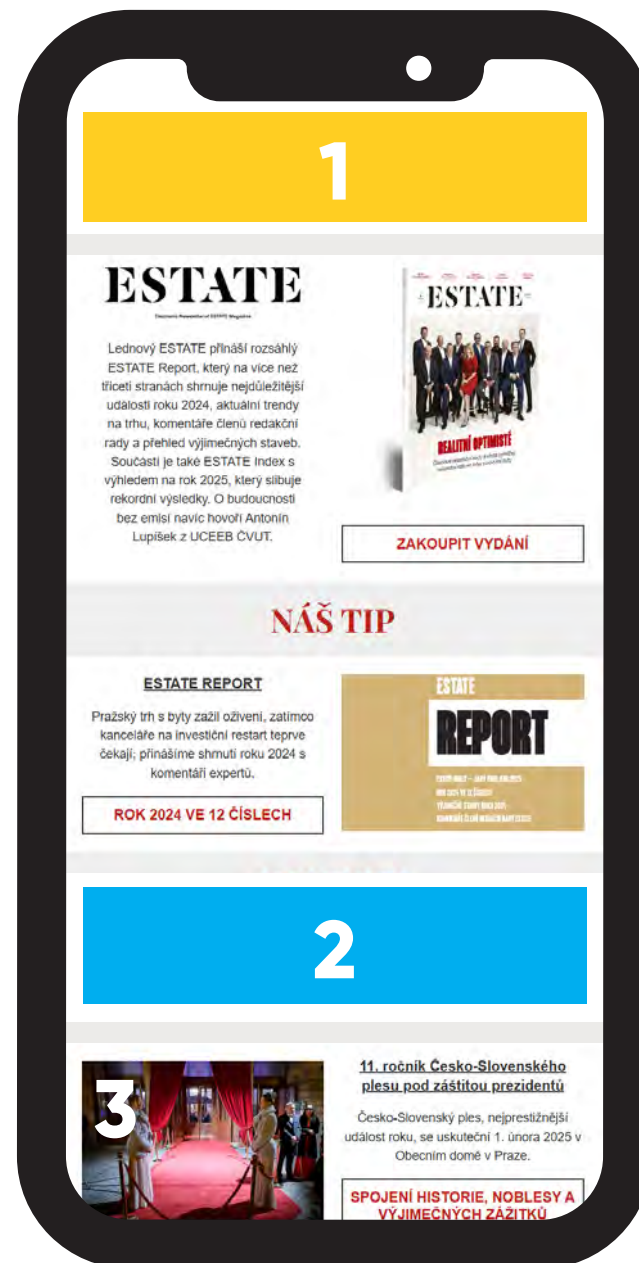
1

ESTATE

Electronic Newsletter of ESTATE Magazine

Lednový ESTATE přináší rozsáhlý ESTATE Report, který na více než třiceti stranách shrnuje nejdůležitější události roku 2024, aktuální trendy na trhu, komentáře členů redakční rady a přehled výjimečných staveb. Součástí je také ESTATE Index s výhledem na rok 2025, který slibuje rekordní výsledky. O budoucnosti bez emisí navíc hovoří Antonín Lupíšek z UCEEB ČVUT.

ESTATE

REALITNÍ OPTIMISTÉ

ZAKOUPIT VYDÁNÍ

NÁŠ TIP

ESTATE REPORT

Pražský trh s byty zažil oživení, zatímco kanceláře na investiční restart teprve čekají; přinášíme shrnutí roku 2024 s komentáři expertů.

ROK 2024 VE 12 ČÍSLECH

ESTATE

REPORT

2

3

11. ročník Česko-Slovenského plesu pod záštitou prezidentů

Česko-Slovenský ples, nejprestižnější událost roku, se uskuteční 1. února 2025 v Obecním domě v Praze.

SPOJENÍ HISTORIE, NOBLESY A VÝJIMEČNÝCH ZÁŽITKŮ